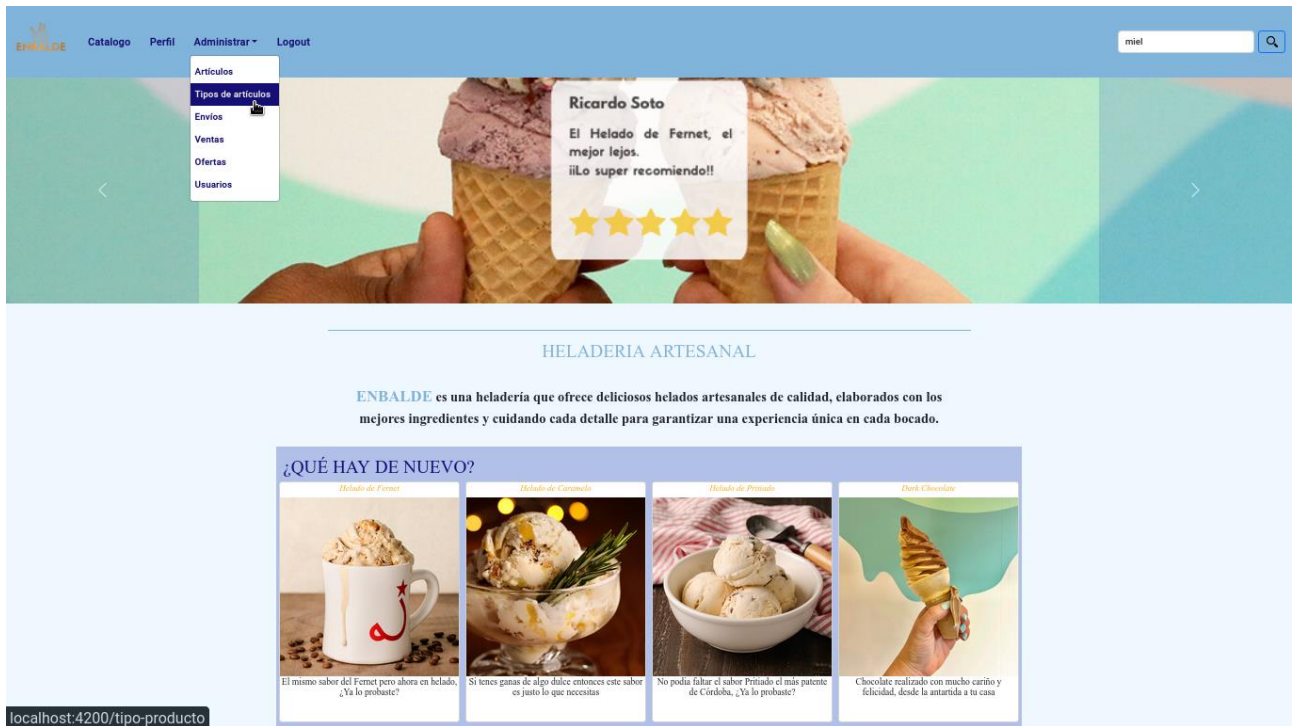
ENBALDE Catalogo Perfil Administrar Logout

miel

Artículos
Tipos de artículos
Envíos
Ventas
Ofertas
Usuarios

Ricardo Soto

El Helado de Fernet, el mejor lejos.
¡¡Lo super recomiendo!!

HELADERIA ARTESANAL

ENBALDE es una heladería que ofrece deliciosos helados artesanales de calidad, elaborados con los mejores ingredientes y cuidando cada detalle para garantizar una experiencia única en cada bocado.

¿QUÉ HAY DE NUEVO?

Helado de Fernet
El mismo sabor del Fernet pero ahora en helado, ¿Ya lo probaste?

Helado de Caramelo
Si tenes ganas de algo dulce entonces este sabor es justo lo que necesitas

Helado de Pritiado
No podia faltar el sabor Pritiado el más patente de Córdoba, ¿Ya lo probaste?

Dark Chocolate
Chocolate realizado con mucho cariño y felicidad, desde la antartida a tu casa

localhost:4200/tipo-producto